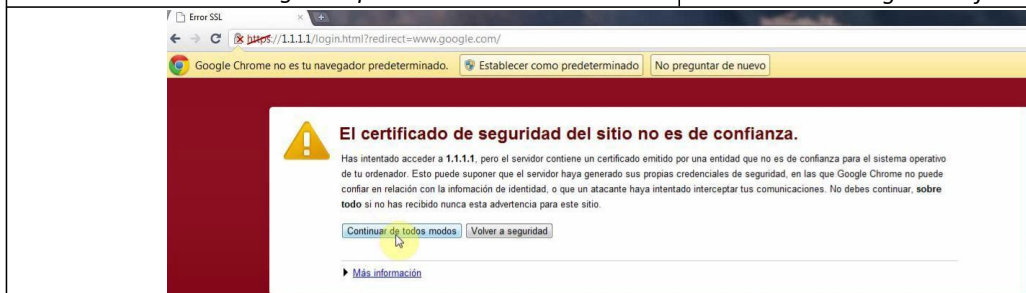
Error SSL

https://1.1.1.1/login.html?redirect=www.google.com/

Google Chrome no es tu navegador predeterminado. Establecer como predeterminado No preguntar de nuevo

El certificado de seguridad del sitio no es de confianza.

Has intentado acceder a **1.1.1.1**, pero el servidor contiene un certificado emitido por una entidad que no es de confianza para el sistema operativo de tu ordenador. Esto puede suponer que el servidor haya generado sus propias credenciales de seguridad, en las que Google Chrome no puede confiar en relación con la infomación de identidad, o que un atacante haya intentado interceptar tus comunicaciones. No debes continuar, **sobre todo** si no has recibido nunca esta advertencia para este sitio.

Continuar de todos modos Volver a seguridad

Más información